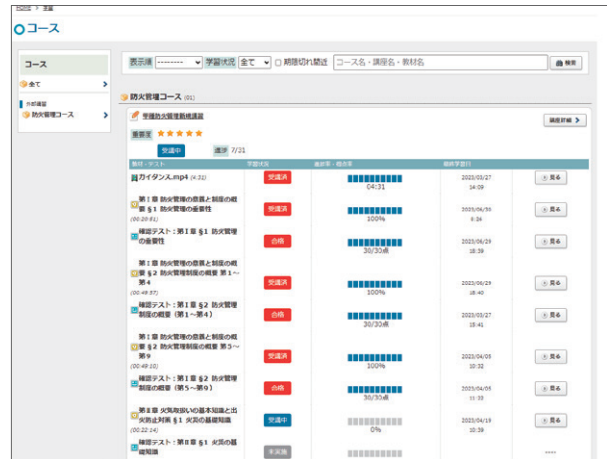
| 教材・テスト | 学習状況 | 進捗率・得点率 | 最終学習日 | |
|---|---|---|---|---|
| ガイダンス.mp4 (4:31) | 受講済 | 04:31 | 2023/03/27 14:09 | 見る |
| 第Ⅰ章 防火管理の意義と制度の概要 §1 防火管理の重要性 (00:20:51) | 受講済 | 100% | 2023/06/26 9:36 | 見る |
| 確認テスト：第Ⅰ章 §1 防火管理の重要性 | 合格 | 30/30点 | 2023/06/29 18:39 | 見る |
| 第Ⅰ章 防火管理の意義と制度の概要 §2 防火管理制度の概要 第1～第4 (00:49:57) | 受講済 | 100% | 2023/06/29 18:40 | 見る |
| 確認テスト：第Ⅰ章 §2 防火管理制度の概要（第1～第4） | 合格 | 30/30点 | 2023/03/27 18:41 | 見る |
| 第Ⅰ章 防火管理の意義と制度の概要 §2 防火管理制度の概要 第5～第9 (00:49:10) | 受講済 | 100% | 2023/04/05 10:32 | 見る |
| 確認テスト：第Ⅰ章 §2 防火管理制度の概要（第5～第9） | 合格 | 30/30点 | 2023/04/05 11:33 | 見る |
| 第Ⅱ章 火気取扱いの基本知識と出火防止対策 §1 火災の基礎知識 (00:22:14) | 受講中 | 0% | 2023/04/19 10:39 | 見る |
| 確認テスト：第Ⅱ章 §1 火災の基礎知識 | 未実施 | | | --- |